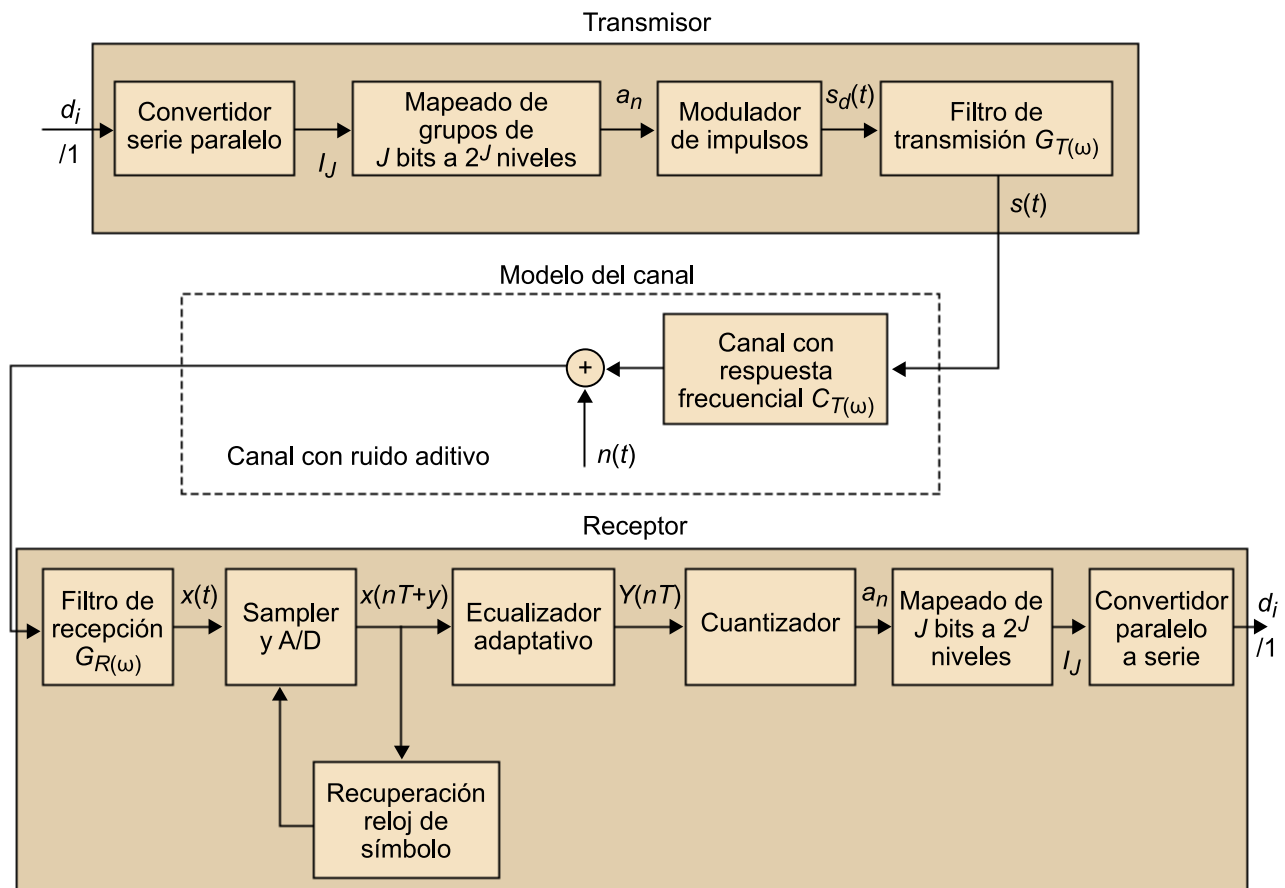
Transmisor

$d_i$
/1

Convertidor serie paralelo

$I_J$

Mapeado de grupos de $J$ bits a $2^J$ niveles

$a_n$

Modulador de impulsos

$s_d(t)$

Filtro de transmisión $G_{T(\omega)}$

$s(t)$

Modelo del canal

+

Canal con respuesta frecuencial $C_{T(\omega)}$

Canal con ruido aditivo

$n(t)$

Receptor

Filtro de recepción $G_{R(\omega)}$

$x(t)$

Sampler y A/D

$x(nT+y)$

Ecualizador adaptativo

$Y(nT)$

Cuantizador

$a_n$

Mapeado de $J$ bits a $2^J$ niveles

$I_J$

Convertidor paralelo a serie

$d_i$
/1

Recuperación reloj de símbolo